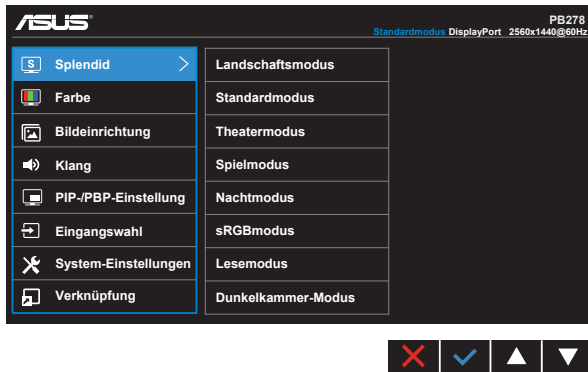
ASUS

PB278
Standardmodus DisplayPort 2560x1440@60Hz

Splendid
Farbe
Bildeinrichtung
Klang
PIP-/PBP-Einstellung
Eingangswahl
System-Einstellungen
Verknüpfung

Landschaftsmodus
Standardmodus
Theatermodus
Spielmodus
Nachtmodus
sRGBmodus
Lesemodus
Dunkelkammer-Modus